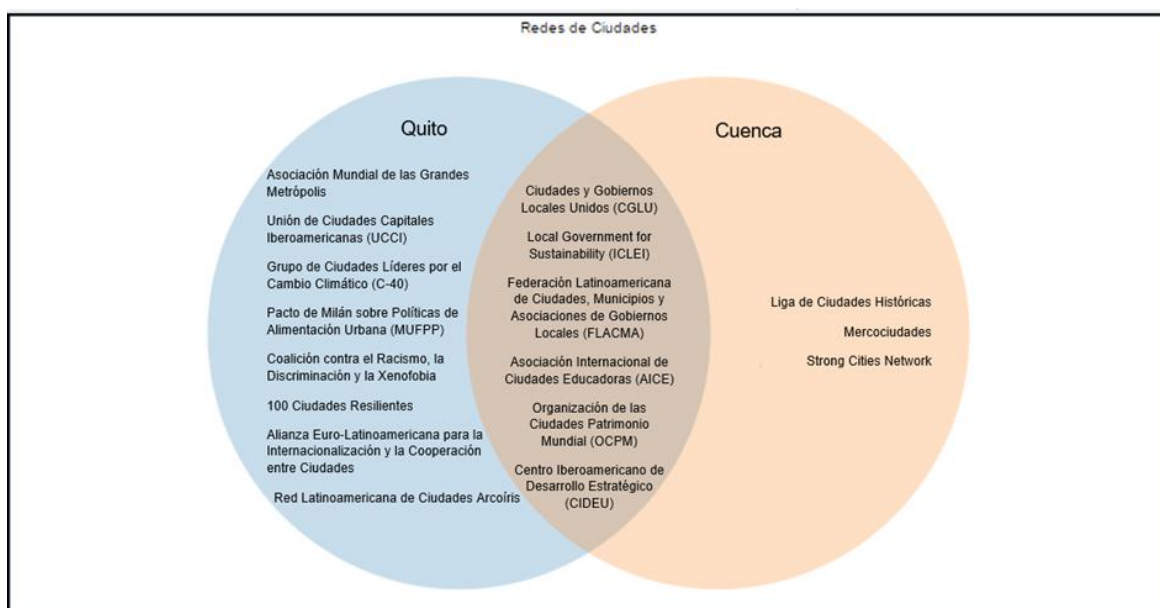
Redes de Ciudades

Quito

Asociación Mundial de las Grandes Metrópolis

Unión de Ciudades Capitales Iberoamericanas (UCCI)

Grupo de Ciudades Líderes por el Cambio Climático (C-40)

Pacto de Milán sobre Políticas de Alimentación Urbana (MUFPP)

Coalición contra el Racismo, la Discriminación y la Xenofobia

100 Ciudades Resilientes

Alianza Euro-Latinoamericana para la Internacionalización y la Cooperación entre Ciudades

Red Latinoamericana de Ciudades Arcoíris

Ciudades y Gobiernos Locales Unidos (CGLU)

Local Government for Sustainability (ICLEI)

Federación Latinoamericana de Ciudades, Municipios y Asociaciones de Gobiernos Locales (FLACMA)

Asociación Internacional de Ciudades Educadoras (AICE)

Organización de las Ciudades Patrimonio Mundial (OCPM)

Centro Iberoamericano de Desarrollo Estratégico (CIDEU)

Cuenca

Liga de Ciudades Históricas

Mercociudades

Strong Cities Network